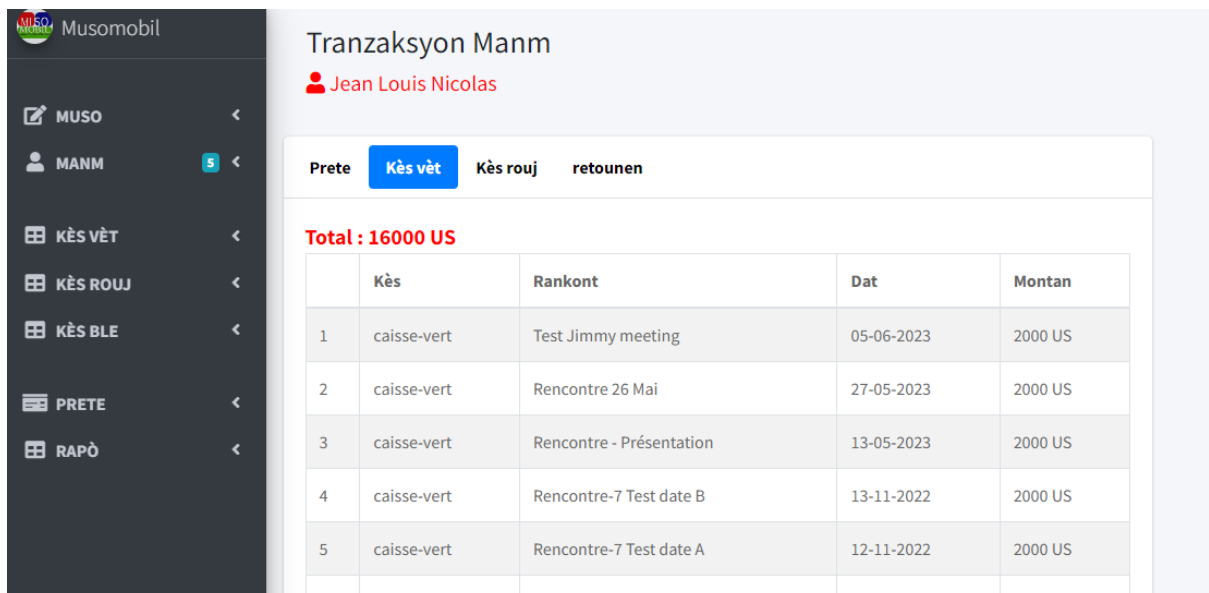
MUSO MOBIL Musomobil

MUSO
MANM 5
KÈS VÈT
KÈS ROUJ
KÈS BLE
PRETE
RAPÒ

Tranzaksyon Manm
Jean Louis Nicolas

Prete | Kès vèt | Kès rouj | retounen

Total : 16000 US

| | Kès | Rankont | Dat | Montan |
|---|---|---|---|---|
| 1 | caisse-vert | Test Jimmy meeting | 05-06-2023 | 2000 US |
| 2 | caisse-vert | Rencontre 26 Mai | 27-05-2023 | 2000 US |
| 3 | caisse-vert | Rencontre - Présentation | 13-05-2023 | 2000 US |
| 4 | caisse-vert | Rencontre-7 Test date B | 13-11-2022 | 2000 US |
| 5 | caisse-vert | Rencontre-7 Test date A | 12-11-2022 | 2000 US |